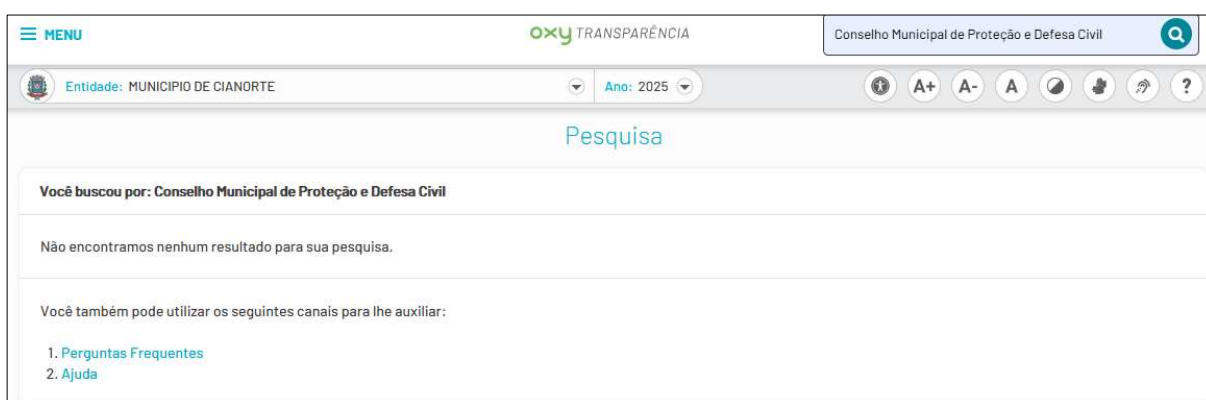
≡ MENU

oxy TRANSPARÊNCIA

Conselho Municipal de Proteção e Defesa Civil

Entidade: MUNICIPIO DE CIANORTE

Ano: 2025

A+ A- A ?

Pesquisa

Você buscou por: Conselho Municipal de Proteção e Defesa Civil

Não encontramos nenhum resultado para sua pesquisa.

Você também pode utilizar os seguintes canais para lhe auxiliar:

1. Perguntas Frequentes
2. Ajuda